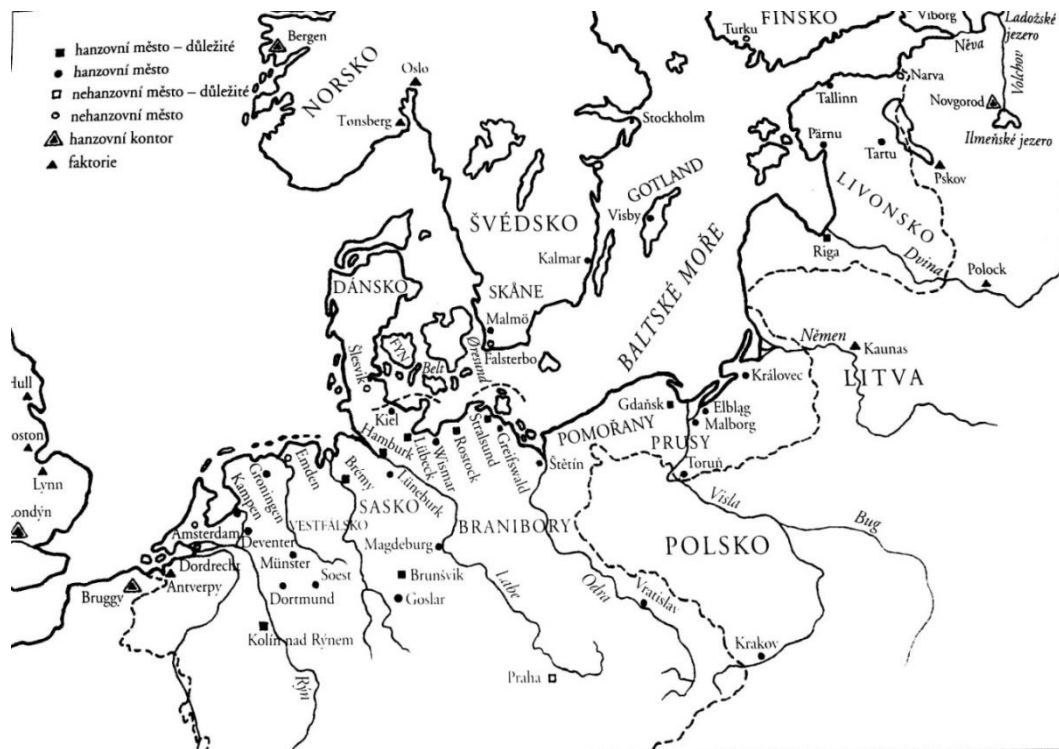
hanzovní město – důležité
hanzovní město
nehanzovní město – důležité
nehanzovní město
hanzovní kontor
faktorie

Bergen
NORSKO
Oslo
Tønsberg
FINSKO
Turku
Viborg
Něva
Ladožské jezero
Volchov
Narva
Tallinn
Novgorod
Ilmeňské jezero
Pärnu
Tartu
Pskov
LIVONSKO
Stockholm
GOTLAND
Visby
ŠVÉDSKO
Kalmar
BALTSKÉ MOŘE
Riga
Dvina
Polock
DÁNSKO
SKÅNE
Malmö
Falsterbo
Øresund
FYN
Belt
Šlesvik
Němen
Kaunas
LITVA
Královec
Elbląg
Malborg
Gdaňsk
POMOŘANY
PRUSY
Toruň
Visla
Bug
POLSKO
Kiel
Hamburk
Lübeck
Wismar
Rostock
Stralsund
Greifswald
Štětín
Hull
oston
Lynn
ondýn
Emden
Groningen
Kampen
Brémy
Lüneburk
SASKO
BRANIBORY
VESTFÁLSKO
Amsterdam
Deventer
Dordrecht
Antverpy
Bruggy
Münster
Soest
Dortmund
Magdeburg
Brunšvik
Goslar
Kolín nad Rýnem
Rýn
Labe
Odra
Vratislav
Krakov
Praha